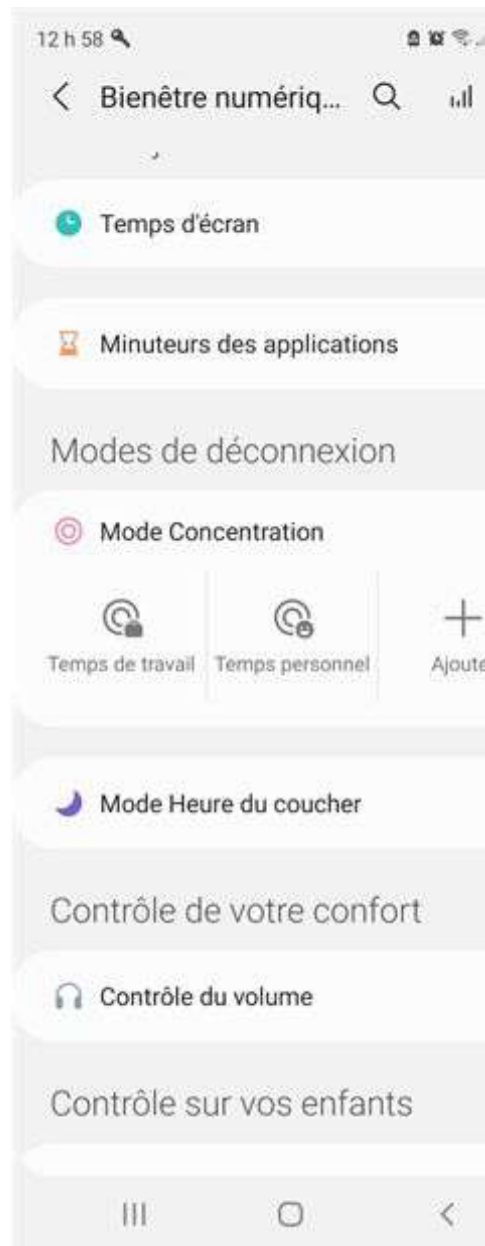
12 h 58

Bienêtre numériq...

Temps d'écran

Minuteurs des applications

Modes de déconnexion

Mode Concentration

Temps de travail

Temps personnel

Ajoute

Mode Heure du coucher

Contrôle de votre confort

Contrôle du volume

Contrôle sur vos enfants